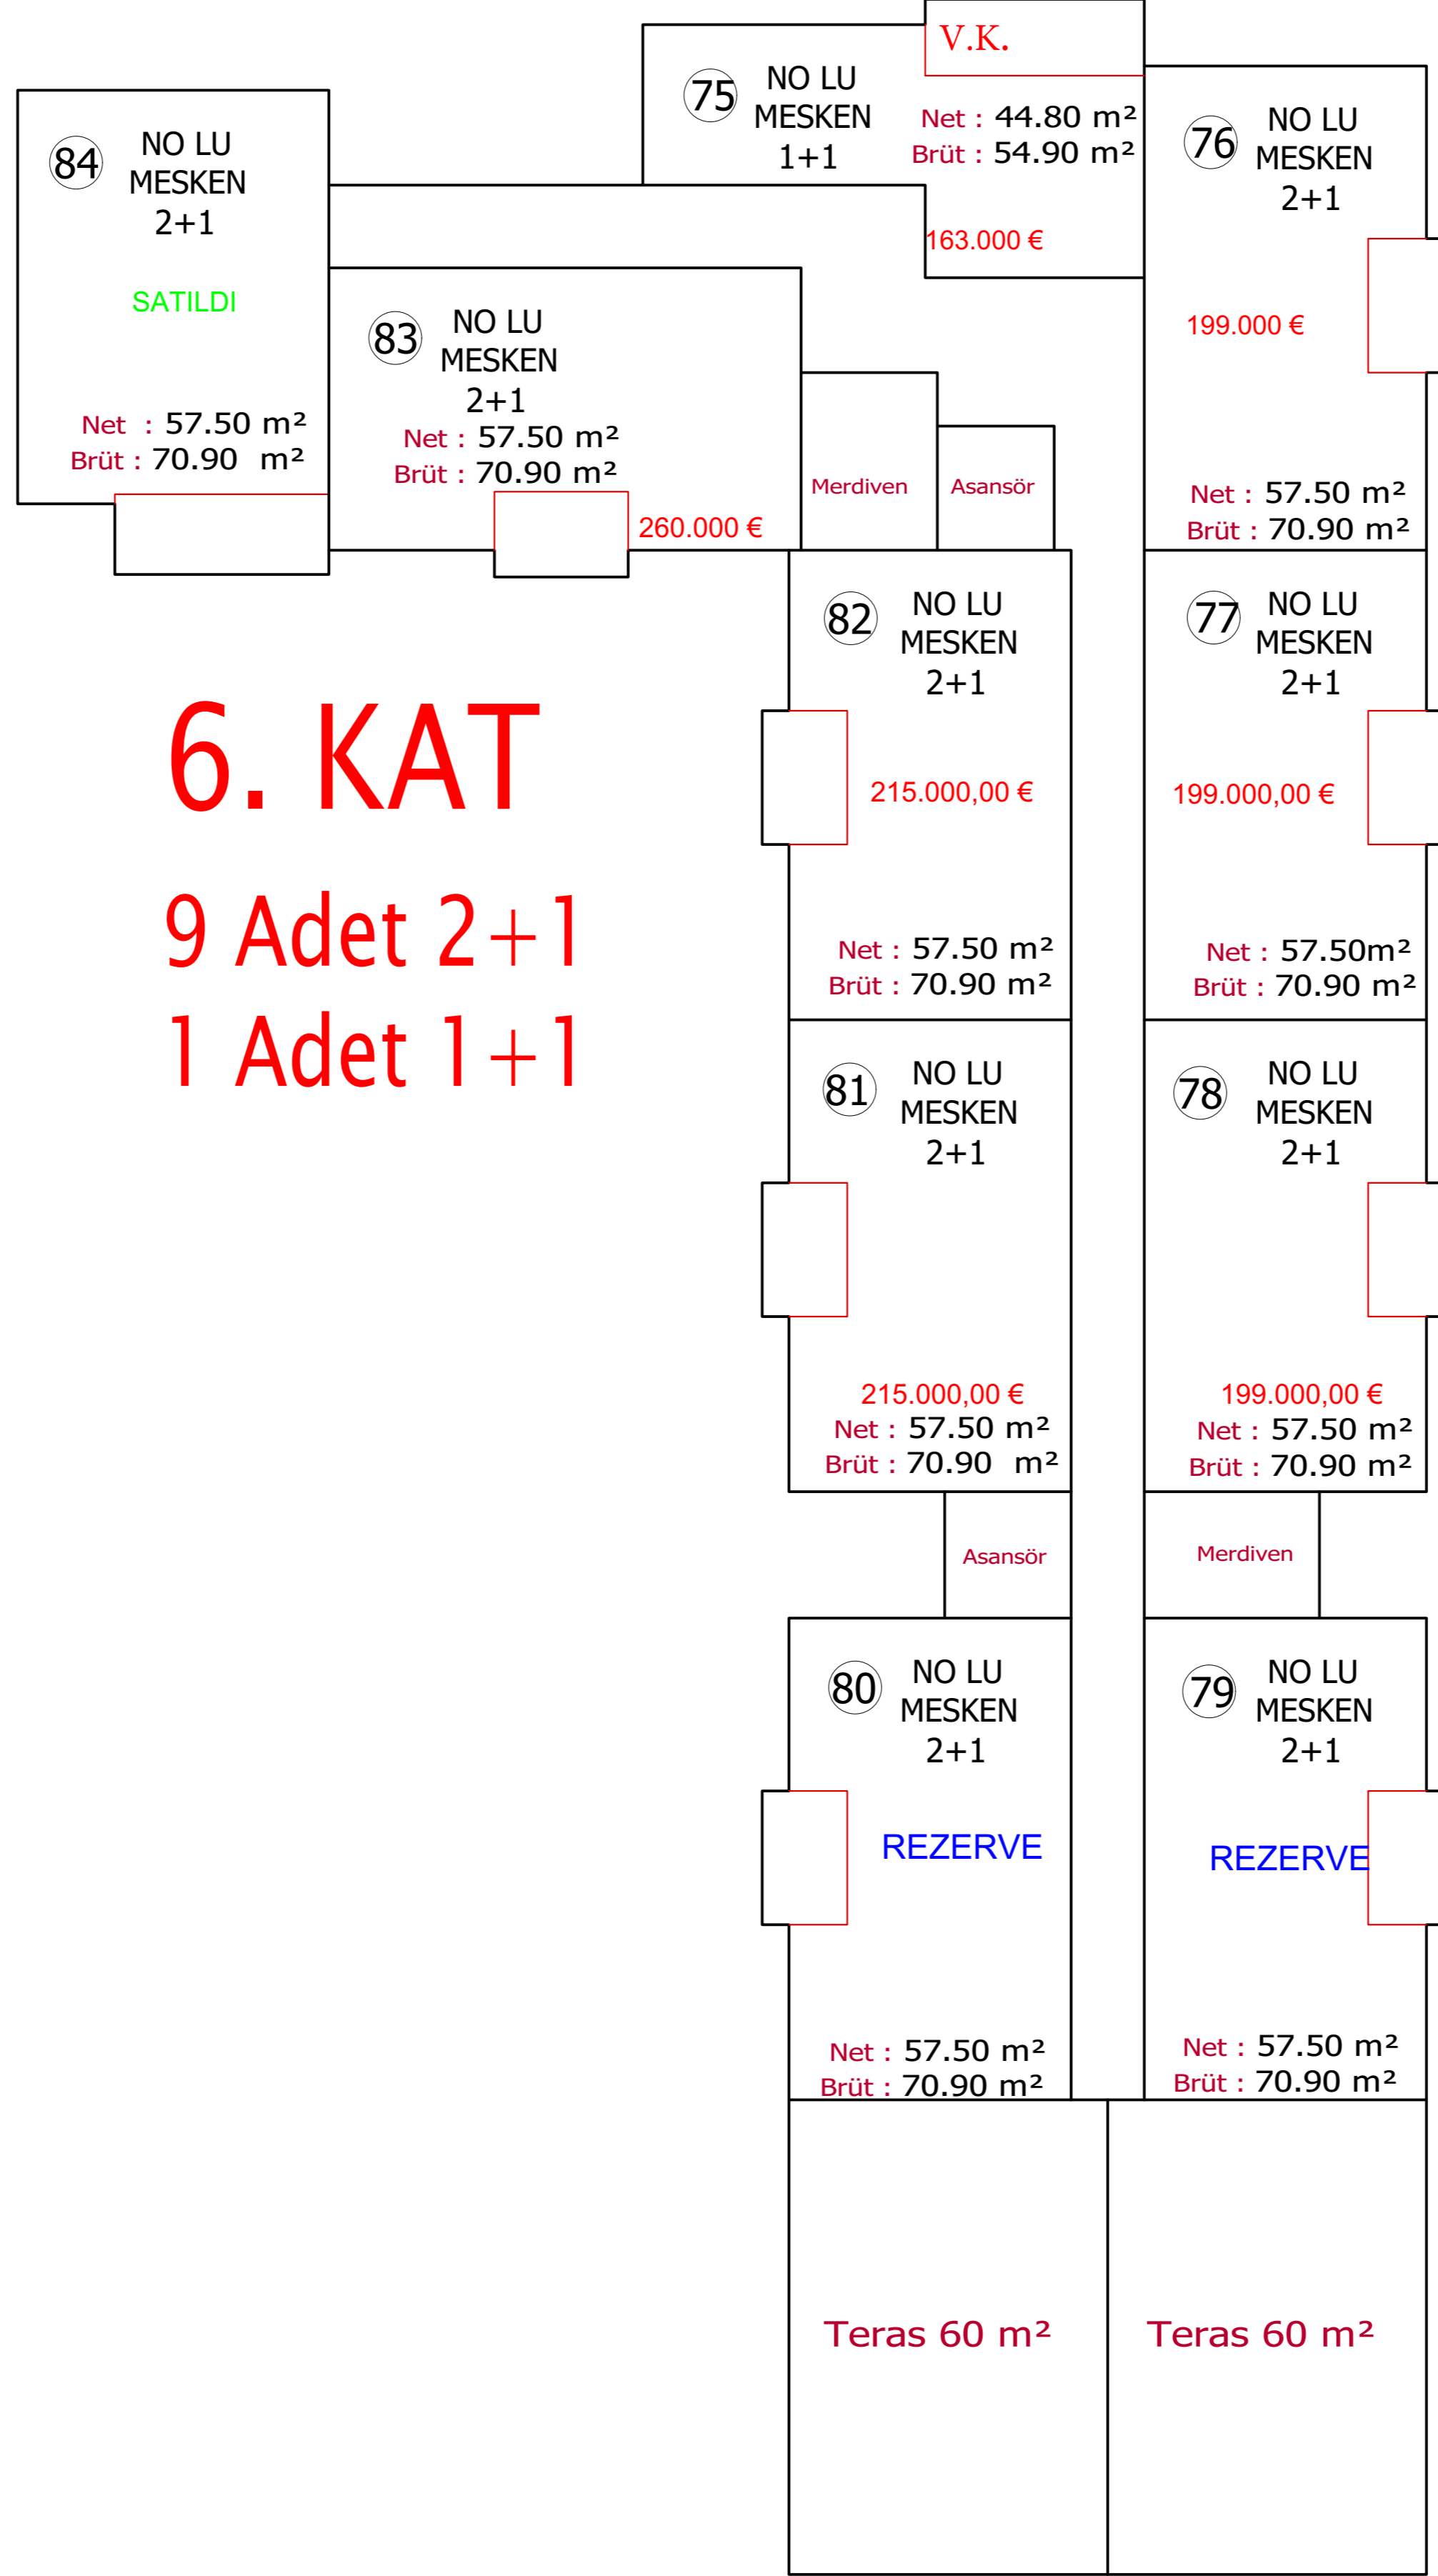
V.K.

75 NO LU MESKEN 1+1

Net : 44.80 m²
Brüt : 54.90 m²

163.000 €

84 NO LU MESKEN 2+1

SATILDI

Net : 57.50 m²
Brüt : 70.90 m²

83 NO LU MESKEN 2+1
Net : 57.50 m²
Brüt : 70.90 m²

260.000 €

76 NO LU MESKEN 2+1

199.000 €

Net : 57.50 m²
Brüt : 70.90 m²

Merdiven

Asansör

6. KAT

9 Adet 2+1

1 Adet 1+1

82 NO LU MESKEN 2+1

215.000,00 €

Net : 57.50 m²
Brüt : 70.90 m²

77 NO LU MESKEN 2+1

199.000,00 €

Net : 57.50m²
Brüt : 70.90 m²

81 NO LU MESKEN 2+1

215.000,00 €
Net : 57.50 m²
Brüt : 70.90 m²

78 NO LU MESKEN 2+1

199.000,00 €
Net : 57.50 m²
Brüt : 70.90 m²

Asansör

Merdiven

80 NO LU MESKEN 2+1

REZERVE

Net : 57.50 m²
Brüt : 70.90 m²

79 NO LU MESKEN 2+1

REZERVE

Net : 57.50 m²
Brüt : 70.90 m²

Teras 60 m²

Teras 60 m²